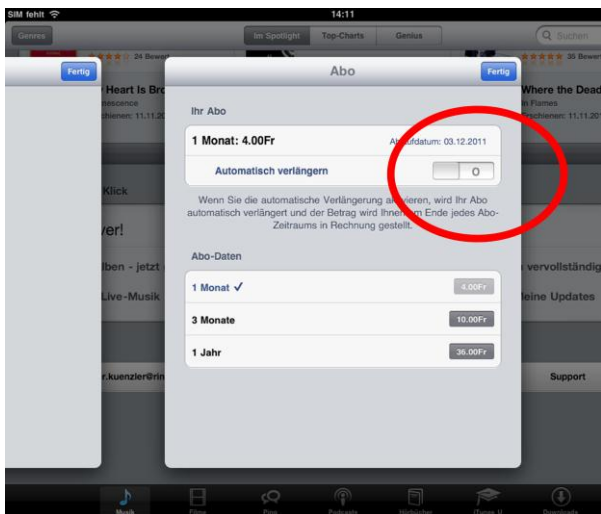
SIM fehlt
14:11
Genres
Im Spotlight
Top-Charts
Genius
Suchen
24 Bewert
35 Bewer
Fertig
Heart Is Bro
nescence
rschienen: 11.11.2
Where the Dead
In Flames
rschienen: 11.11.2
Abo
Fertig
Ihr Abo
1 Monat: 4.00Fr
A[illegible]ufdatum: 03.12.2011
Automatisch verlängern
O
Wenn Sie die automatische Verlängerung a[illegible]vieren, wird Ihr Abo automatisch verlängert und der Betrag wird Ihnen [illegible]m Ende jedes Abo-Zeitraums in Rechnung gestellt.
Klick
ver!
lben - jetzt
Live-Musik
Abo-Daten
1 Monat ✓
4.00Fr
3 Monate
10.00Fr
1 Jahr
36.00Fr
vervollständig
leine Updates
r.kuenzler@rin
Support
Musik
Filme
Ping
Podcasts
Hörbücher
iTunes U
Downloads